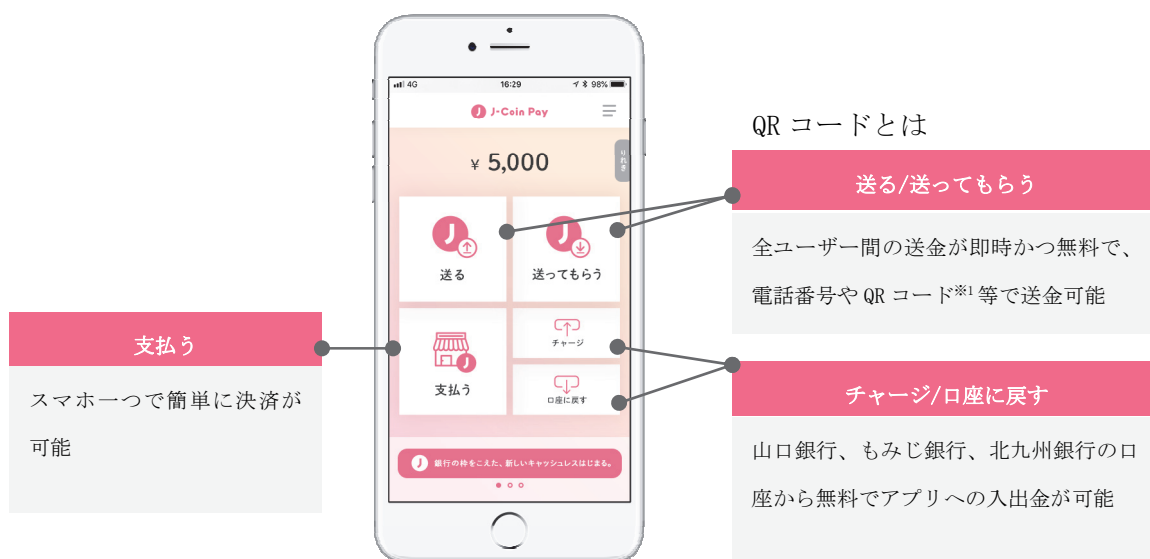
4G 16:29 98%

J-Coin Pay

りれき

¥ 5,000

送る

送ってもらう

支払う

チャージ

口座に戻す

銀行の枠をこえた、新しいキャッシュレスはじまる。

QR コードとは

送る/送ってもらう

全ユーザー間の送金が即時かつ無料で、電話番号や QR コード※1 等で送金可能

支払う

スマホ一つで簡単に決済が可能

チャージ/口座に戻す

山口銀行、もみじ銀行、北九州銀行の口座から無料でアプリへの入出金が可能